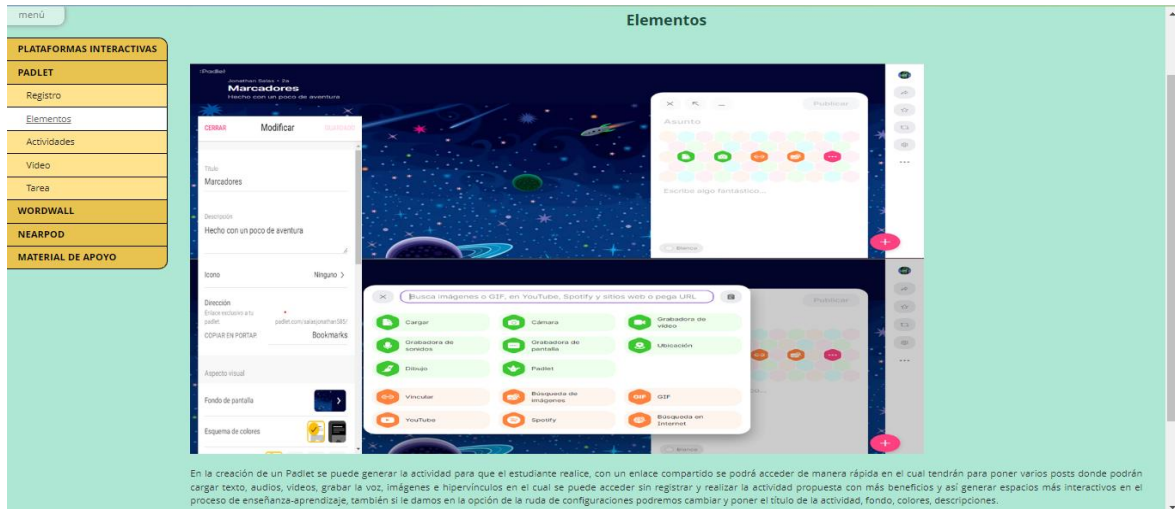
menú

PLATAFORMAS INTERACTIVAS
PADLET
Registro
Elementos
Actividades
Video
Tarea
WORDWALL
NEARPOD
MATERIAL DE APOYO

Elementos

Padlet
Jonathan Salas • 2a
Marcadores
Hecho con un poco de aventura

CERRAR Modificar GUARDAR

Título
Marcadores

Descripción
Hecho con un poco de aventura

Icono Ninguno >

Dirección
Enlace exclusivo a tu padlet.
padlet.com/salasjonathan385/
COPIAR EN PORTAP Bookmarks

Aspecto visual

Fondo de pantalla

Esquema de colores

Publicar
Asunto
Escribe algo fantástico...
Blanco

Busca imágenes o GIF, en YouTube, Spotify y sitios web o pega URL
Publicar
Cargar
Cámara
Grabadora de video
Grabadora de sonidos
Grabadora de pantalla
Ubicación
Dibujo
Padlet
Vincular
Búsqueda de imágenes
GIF
YouTube
Spotify
Búsqueda en Internet
Blanco

En la creación de un Padlet se puede generar la actividad para que el estudiante realice, con un enlace compartido se podrá acceder de manera rápida en el cual tendrán para poner varios posts donde podrán cargar texto, audios, videos, grabar la voz, imágenes e hipervínculos en el cual se puede acceder sin registrar y realizar la actividad propuesta con más beneficios y así generar espacios más interactivos en el proceso de enseñanza-aprendizaje, también si le damos en la opción de la ruda de configuraciones podremos cambiar y poner el título de la actividad, fondo, colores, descripciones.